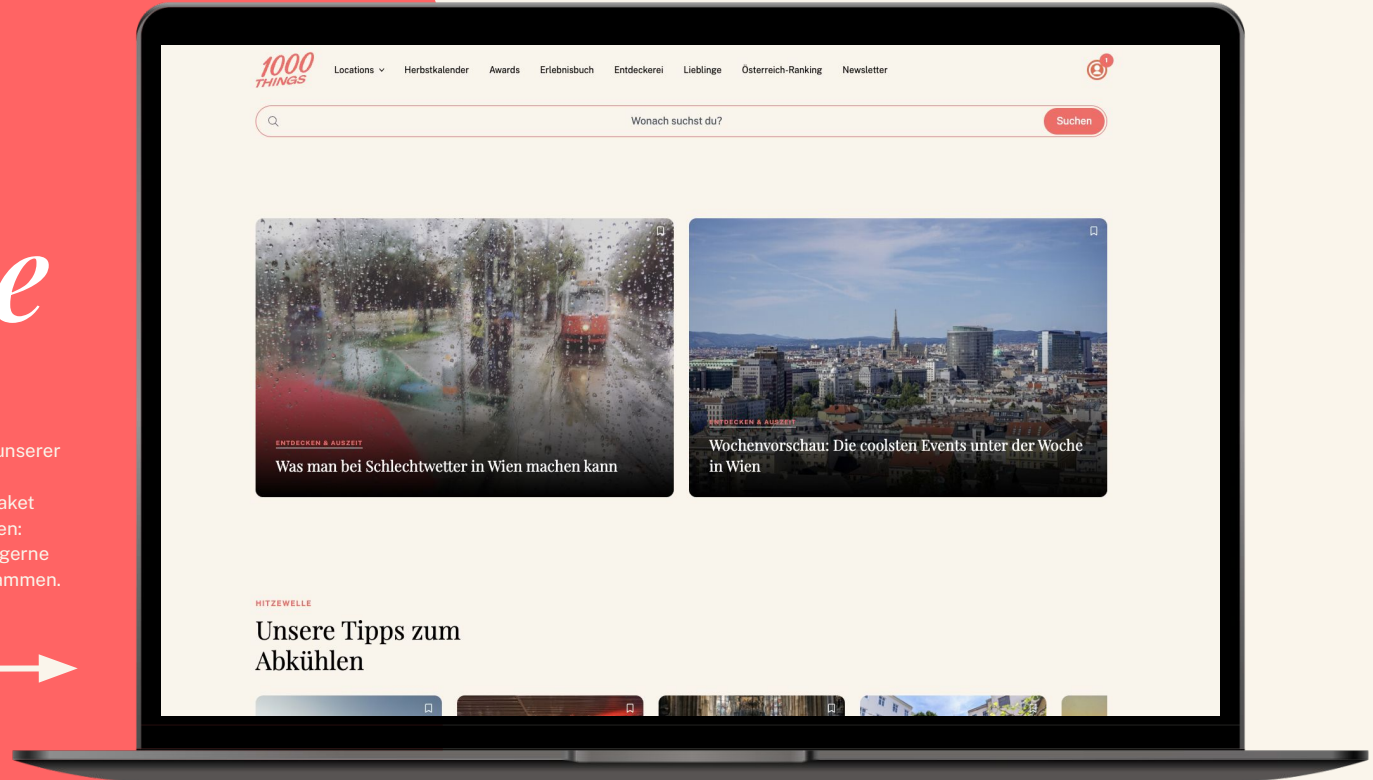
e

unserer

aket
en:
gerne
ammen.

1000 THINGS

Locations

Herbstkalender

Awards

Erlebnisbuch

Entdeckerei

Lieblinge

Österreich-Ranking

Newsletter

1

Wonach suchst du?

Suchen

ENTDECKEN & AUSZEIT

Was man bei Schlechtwetter in Wien machen kann

ENTDECKEN & AUSZEIT

Wochenvorschau: Die coolsten Events unter der Woche in Wien

HITZEWELLE

Unsere Tipps zum Abkühlen